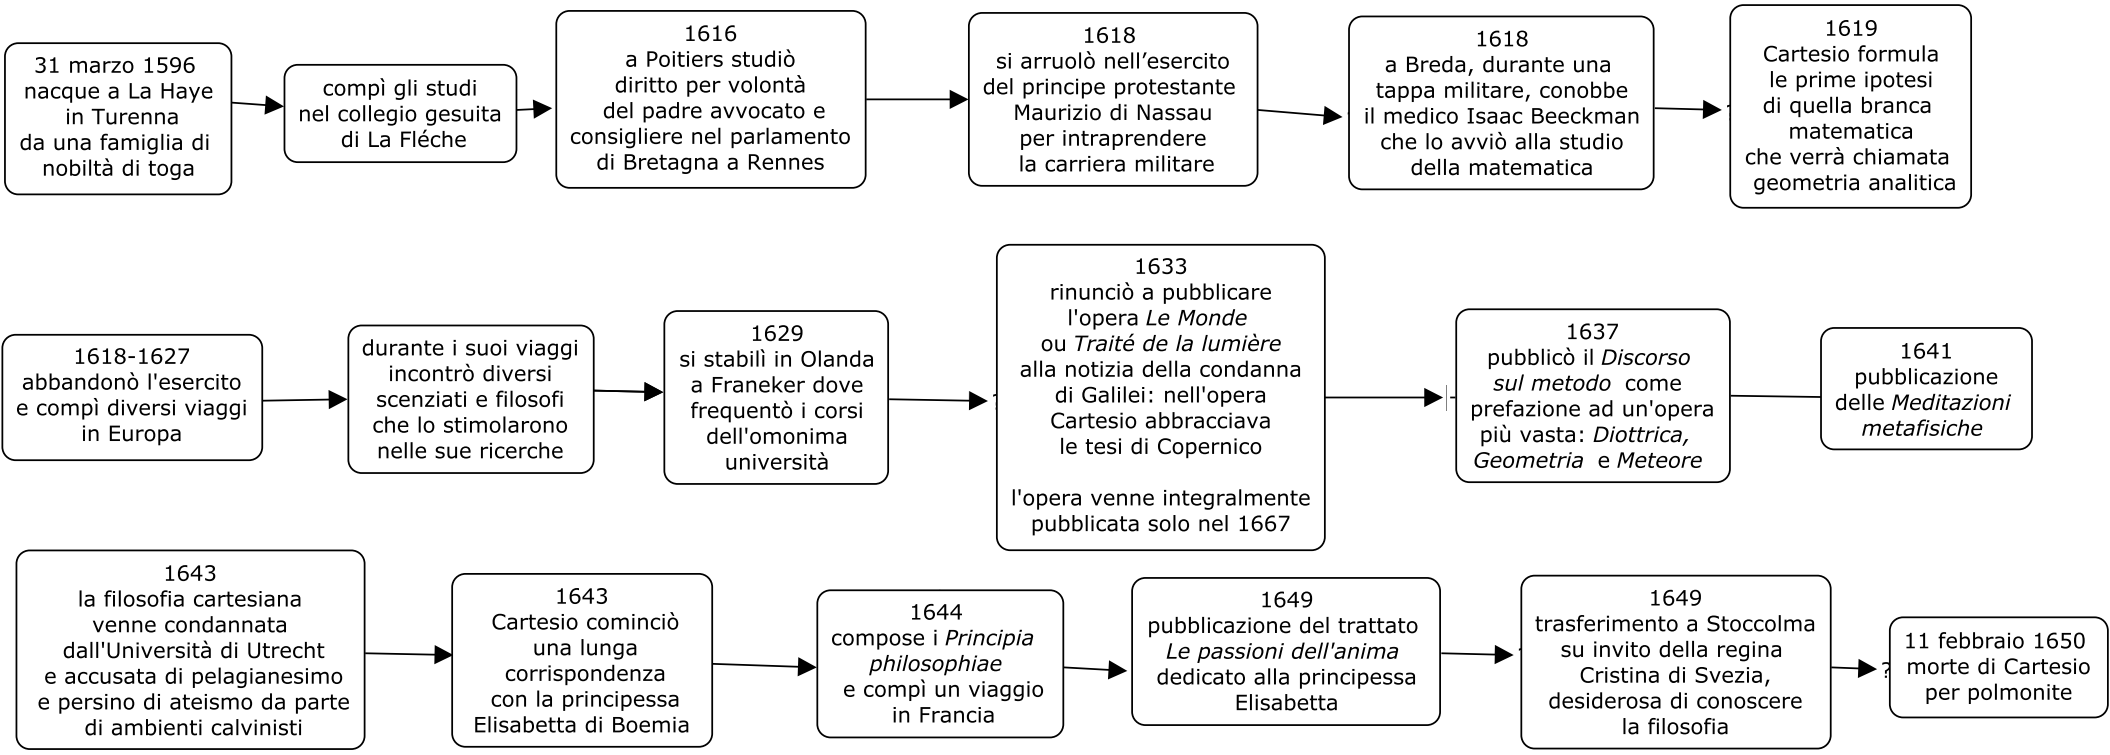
31 marzo 1596
nacque a La Haye
in Turenna
da una famiglia di
nobiltà di toga

compì gli studi
nel collegio gesuita
di La Fléche

1616
a Poitiers studiò
diritto per volontà
del padre avvocato e
consigliere nel parlamento
di Bretagna a Rennes

1618
si arruolò nell'esercito
del principe protestante
Maurizio di Nassau
per intraprendere
la carriera militare

1618
a Breda, durante una
tappa militare, conobbe
il medico Isaac Beeckman
che lo avviò alla studio
della matematica

1619
Cartesio formula
le prime ipotesi
di quella branca
matematica
che verrà chiamata
geometria analitica

1618-1627
abbandonò l'esercito
e compì diversi viaggi
in Europa

durante i suoi viaggi
incontrò diversi
scenziati e filosofi
che lo stimolarono
nelle sue ricerche

1629
si stabilì in Olanda
a Franeker dove
frequentò i corsi
dell'omonima
università

1633
rinunciò a pubblicare
l'opera *Le Monde*
ou *Traité de la lumière*
alla notizia della condanna
di Galilei: nell'opera
Cartesio abbracciava
le tesi di Copernico

l'opera venne integralmente
pubblicata solo nel 1667

1637
pubblicò il *Discorso
sul metodo* come
prefazione ad un'opera
più vasta: *Diottrica,
Geometria* e *Meteore*

1641
pubblicazione
delle *Meditazioni
metafisiche*

1643
la filosofia cartesiana
venne condannata
dall'Università di Utrecht
e accusata di pelagianesimo
e persino di ateismo da parte
di ambienti calvinisti

1643
Cartesio cominciò
una lunga
corrispondenza
con la principessa
Elisabetta di Boemia

1644
compose i *Principia
philosophiae*
e compì un viaggio
in Francia

1649
pubblicazione del trattato
*Le passioni dell'anima*
dedicato alla principessa
Elisabetta

1649
trasferimento a Stoccolma
su invito della regina
Cristina di Svezia,
desiderosa di conoscere
la filosofia

?

11 febbraio 1650
morte di Cartesio
per polmonite